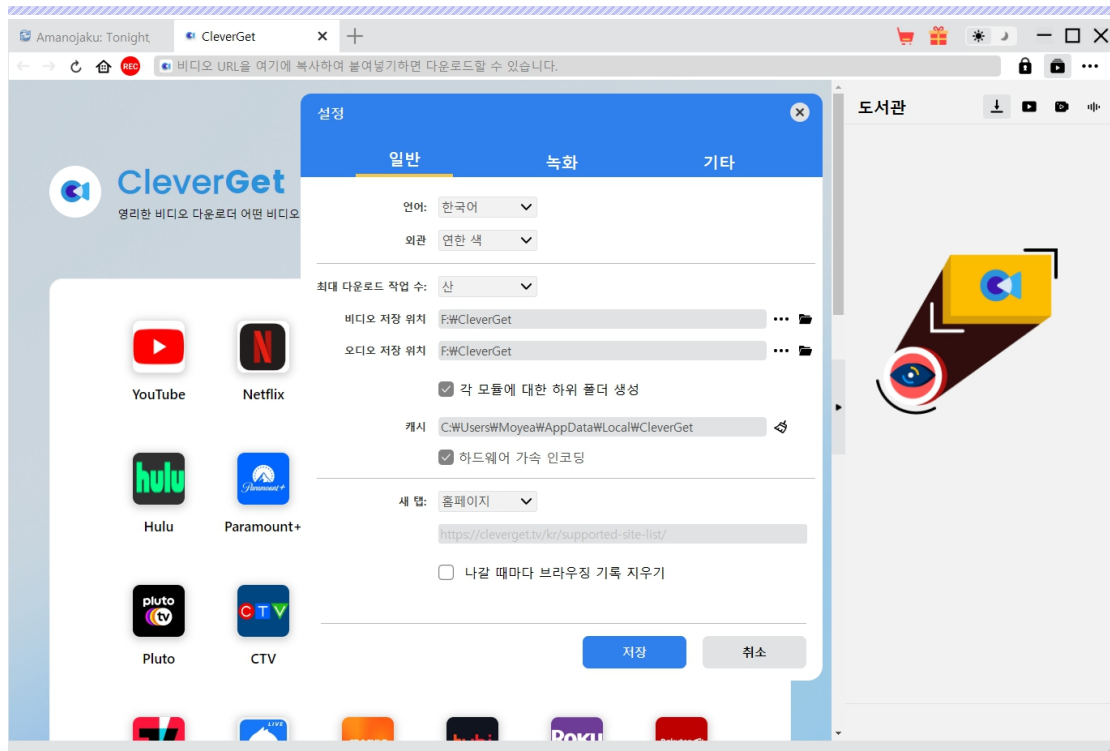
Amanojaku: Tonight
CleverGet
REC
비디오 URL을 여기에 복사하여 붙여넣기하면 다운로드할 수 있습니다.

CleverGet
영리한 비디오 다운로더 어떤 비디오

YouTube
Netflix
hulu
Hulu
Paramount+
Paramount+
pluto tv
Pluto
CTV
CTV

설정
일반
녹화
기타

언어: 한국어
외관 연한 색
최대 다운로드 작업 수: 산
비디오 저장 위치 F:₩CleverGet
오디오 저장 위치 F:₩CleverGet
각 모듈에 대한 하위 폴더 생성
캐시 C:₩Users₩Moyea₩AppData₩Local₩CleverGet
하드웨어 가속 인코딩
새 탭: 홈페이지
https://cleverget.tv/kr/supported-site-list/
나갈 때마다 브라우징 기록 지우기
저장
취소

도서관